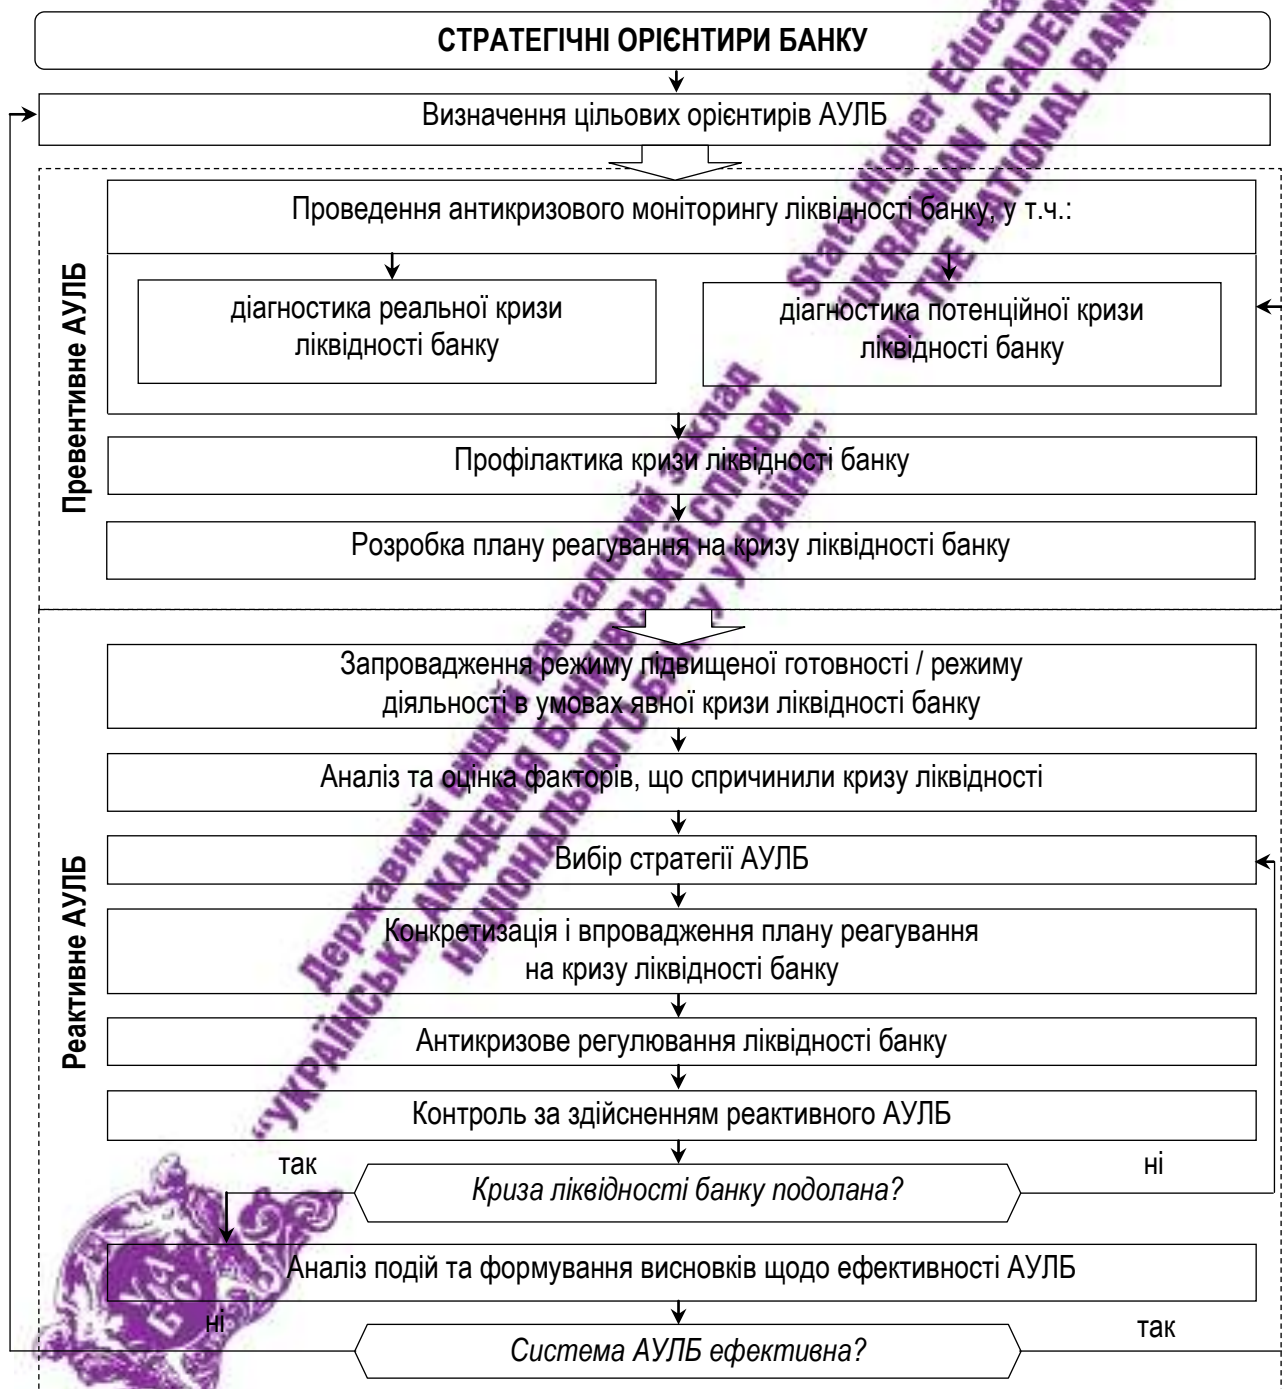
СТРАТЕГІЧНІ ОРІЄНТИРИ БАНКУ

Визначення цільових орієнтирів АУЛБ

Превентивне АУЛБ

Проведення антикризового моніторингу ліквідності банку, у т.ч.:

діагностика реальної кризи ліквідності банку

діагностика потенційної кризи ліквідності банку

Профілактика кризи ліквідності банку

Розробка плану реагування на кризу ліквідності банку

Реактивне АУЛБ

Запровадження режиму підвищеної готовності / режиму діяльності в умовах явної кризи ліквідності банку

Аналіз та оцінка факторів, що спричинили кризу ліквідності

Вибір стратегії АУЛБ

Конкретизація і впровадження плану реагування на кризу ліквідності банку

Антикризове регулювання ліквідності банку

Контроль за здійсненням реактивного АУЛБ

так

ні

*Криза ліквідності банку подолана?*

Аналіз подій та формування висновків щодо ефективності АУЛБ

ні

так

*Система АУЛБ ефективна?*

State Higher Education UKRAINIAN ACADEMY OF THE NATIONAL BANK

Державний вищий навчальний заклад «УКРАЇНСЬКА АКАДЕМІЯ БАНКІВСЬКОЇ СПРАВИ НАЦІОНАЛЬНОГО БАНКУ УКРАЇНИ»